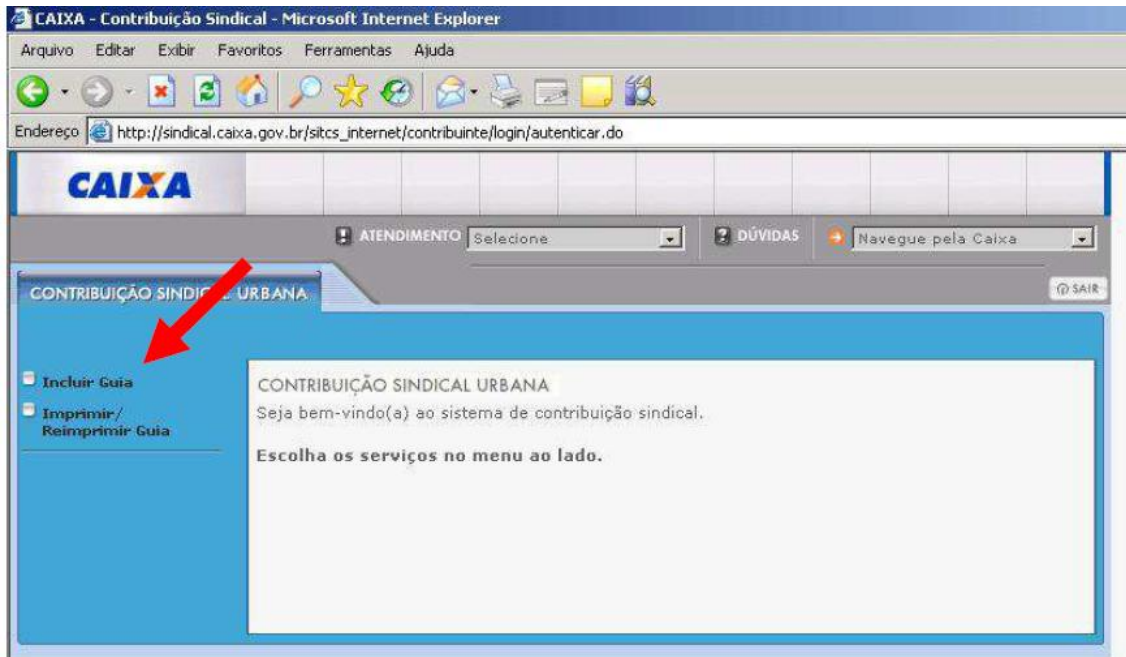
CAIXA - Contribuição Sindical - Microsoft Internet Explorer

Arquivo Editar Exibir Favoritos Ferramentas Ajuda

Endereço http://sindical.caixa.gov.br/sitcs_internet/contribuinte/login/autenticar.do

CAIXA

ATENDIMENTO Selecione

DÚVIDAS

Navegue pela Caixa

CONTRIBUIÇÃO SINDIC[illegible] URBANA

SAIR

Incluir Guia

Imprimir/ Reimprimir Guia

CONTRIBUIÇÃO SINDICAL URBANA

Seja bem-vindo(a) ao sistema de contribuição sindical.

Escolha os serviços no menu ao lado.